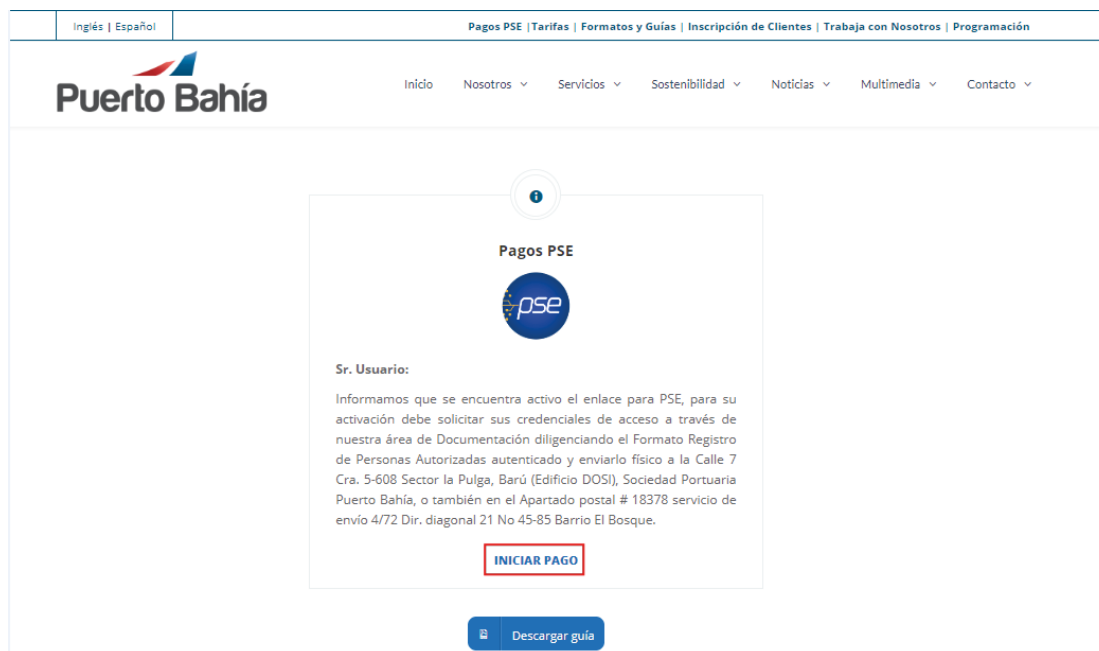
Inglés | Español

Pagos PSE |Tarifas | Formatos y Guías | Inscripción de Clientes | Trabaja con Nosotros | Programación

Puerto Bahía

Inicio Nosotros Servicios Sostenibilidad Noticias Multimedia Contacto

Pagos PSE

pse

Sr. Usuario:

Informamos que se encuentra activo el enlace para PSE, para su activación debe solicitar sus credenciales de acceso a través de nuestra área de Documentación diligenciando el Formato Registro de Personas Autorizadas autenticado y enviarlo físico a la Calle 7 Cra. 5-608 Sector la Pulga, Barú (Edificio DOSI), Sociedad Portuaria Puerto Bahía, o también en el Apartado postal # 18378 servicio de envío 4/72 Dir. diagonal 21 No 45-85 Barrio El Bosque.

INICIAR PAGO

Descargar guía